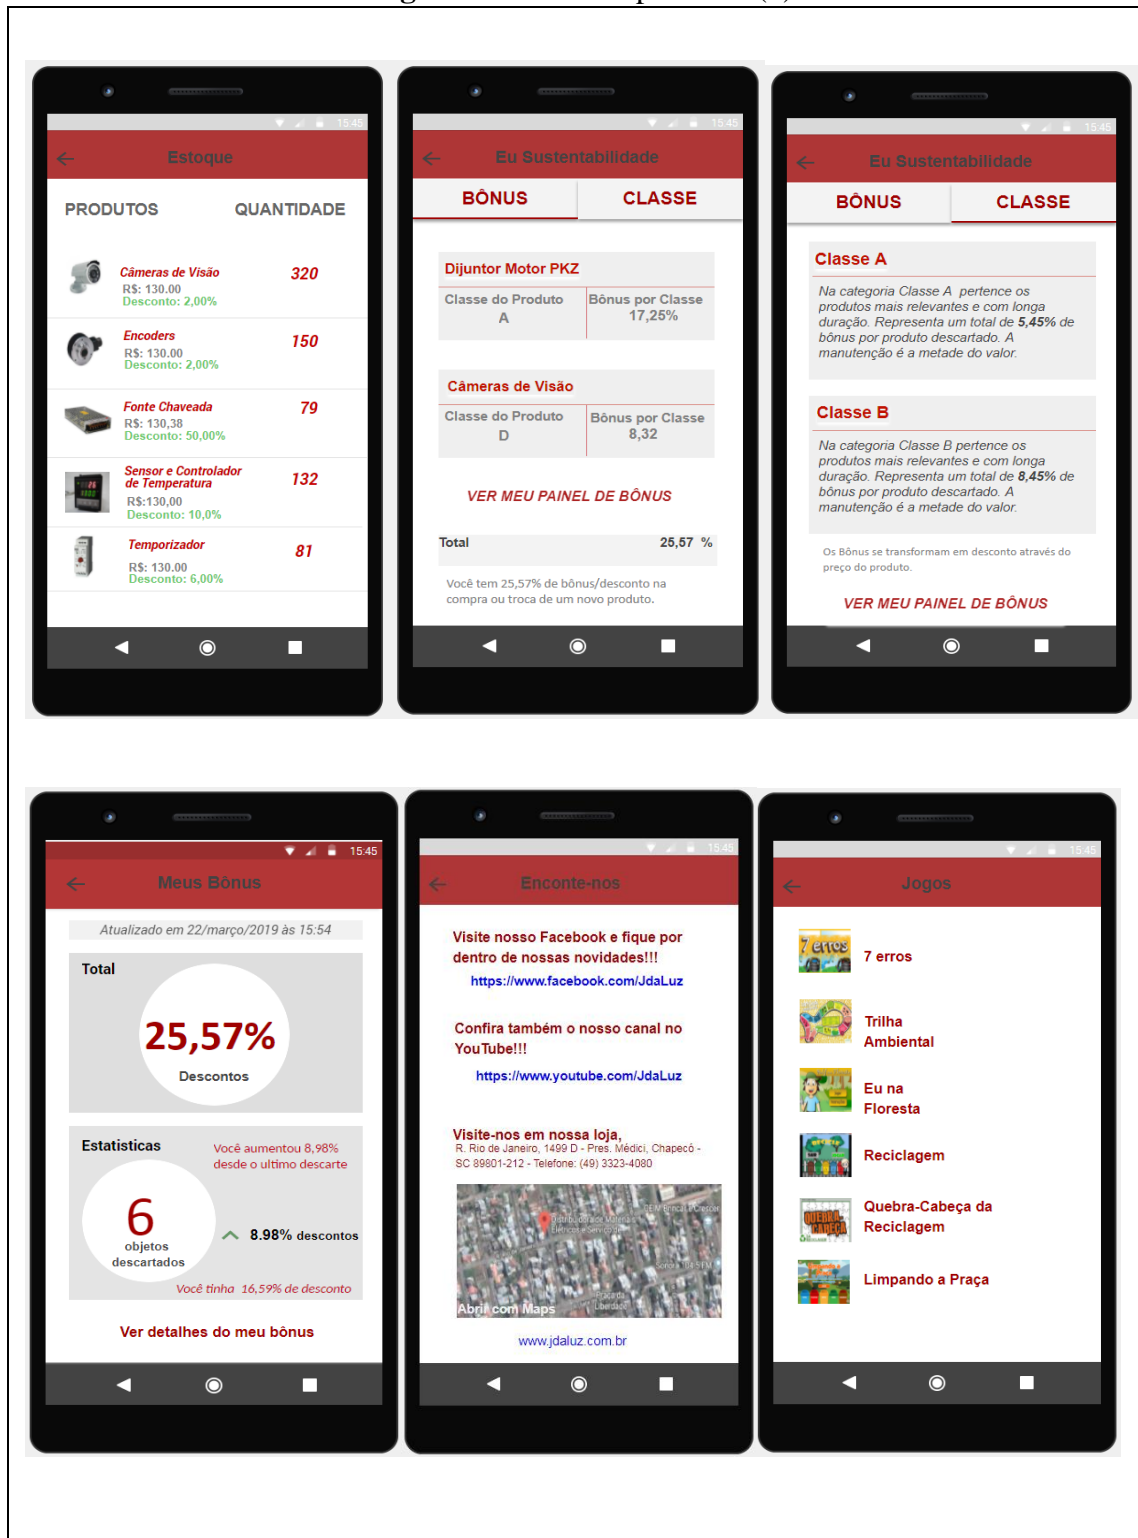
15:45

Estoque

PRODUTOS QUANTIDADE

Câmeras de Visão
R$: 130.00
Desconto: 2,00%
320

Encoders
R$: 130.00
Desconto: 2,00%
150

Fonte Chaveada
R$: 130,38
Desconto: 50,00%
79

Sensor e Controlador de Temperatura
R$:130,00
Desconto: 10,0%
132

Temporizador
R$: 130.00
Desconto: 6,00%
81

15:45

Eu Sustentabilidade

BÔNUS CLASSE

Dijuntor Motor PKZ
Classe do Produto A
Bônus por Classe 17,25%

Câmeras de Visão
Classe do Produto D
Bônus por Classe 8,32

VER MEU PAINEL DE BÔNUS

Total 25,57 %

Você tem 25,57% de bônus/desconto na compra ou troca de um novo produto.

15:45

Eu Sustentabilidade

BÔNUS CLASSE

Classe A
Na categoria Classe A pertence os produtos mais relevantes e com longa duração. Representa um total de 5,45% de bônus por produto descartado. A manutenção é a metade do valor.

Classe B
Na categoria Classe B pertence os produtos mais relevantes e com longa duração. Representa um total de 8,45% de bônus por produto descartado. A manutenção é a metade do valor.

Os Bônus se transformam em desconto através do preço do produto.

VER MEU PAINEL DE BÔNUS

15:45

Meus Bônus

Atualizado em 22/março/2019 às 15:54

Total
25,57%
Descontos

Estatisticas
Você aumentou 8,98% desde o ultimo descarte
6
objetos descartados
8.98% descontos
Você tinha 16,59% de desconto

Ver detalhes do meu bônus

15:45

Enconte-nos

Visite nosso Facebook e fique por dentro de nossas novidades!!!
https://www.facebook.com/JdaLuz

Confira também o nosso canal no YouTube!!!
https://www.youtube.com/JdaLuz

Visite-nos em nossa loja,
R. Rio de Janeiro, 1499 D - Pres. Médici, Chapecó - SC 89801-212 - Telefone: (49) 3323-4080

Abrir com Maps

www.jdaluz.com.br

15:45

Jogos

7 erros
Trilha Ambiental
Eu na Floresta
Reciclagem
Quebra-Cabeça da Reciclagem
Limpando a Praça